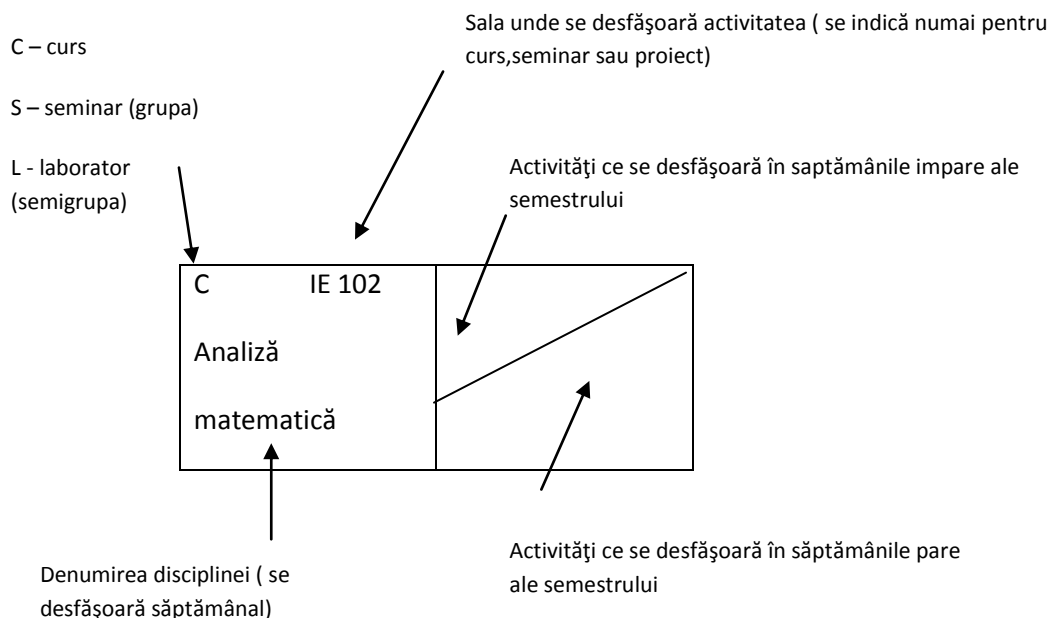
Sala unde se desfăşoară activitatea ( se indică numai pentru curs,seminar sau proiect)

C – curs

S – seminar (grupa)

L - laborator (semigrupa)

Activităţi ce se desfăşoară în saptămânile impare ale semestrului

C IE 102

Analiză

matematică

Activităţi ce se desfăşoară în săptămânile pare ale semestrului

Denumirea disciplinei ( se desfăşoară săptămânal)